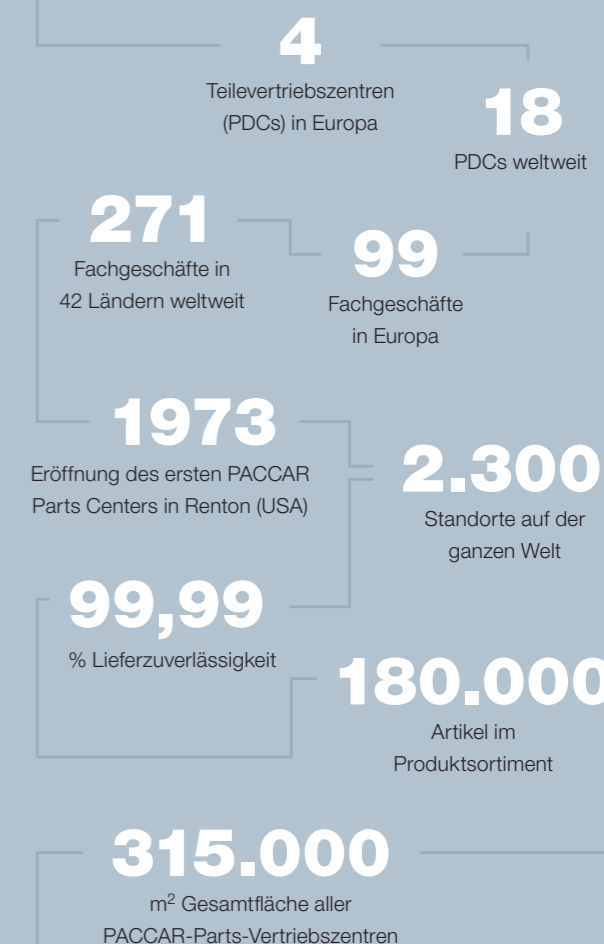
4

Teilevertriebszentren (PDCs) in Europa

18

PDCs weltweit

271

Fachgeschäfte in 42 Ländern weltweit

99

Fachgeschäfte in Europa

1973

Eröffnung des ersten PACCAR Parts Centers in Renton (USA)

2.300

Standorte auf der ganzen Welt

99,99

% Lieferzuverlässigkeit

180.000

Artikel im Produktsortiment

315.000

m$^2$ Gesamtfläche aller PACCAR-Parts-Vertriebszentren